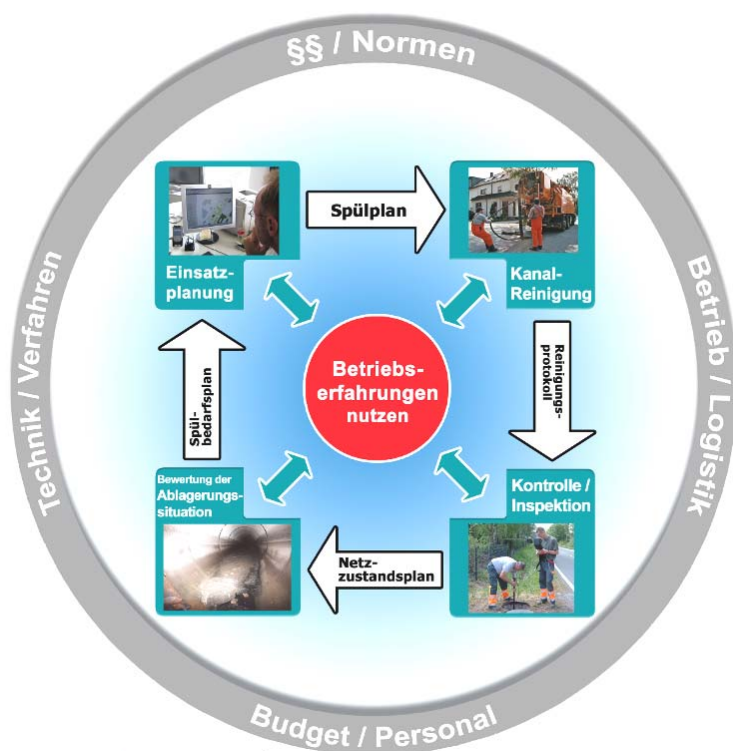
§§ / Normen

Einsatzplanung

Spülplan

Kanal-Reinigung

Betrieb / Logistik

Reinigungsprotokoll

Betriebserfahrungen nutzen

Technik / Verfahren

Spülbedarfsplan

Bewertung der Ablagerungssituation

Kontrolle / Inspektion

Netzzustandsplan

Budget / Personal